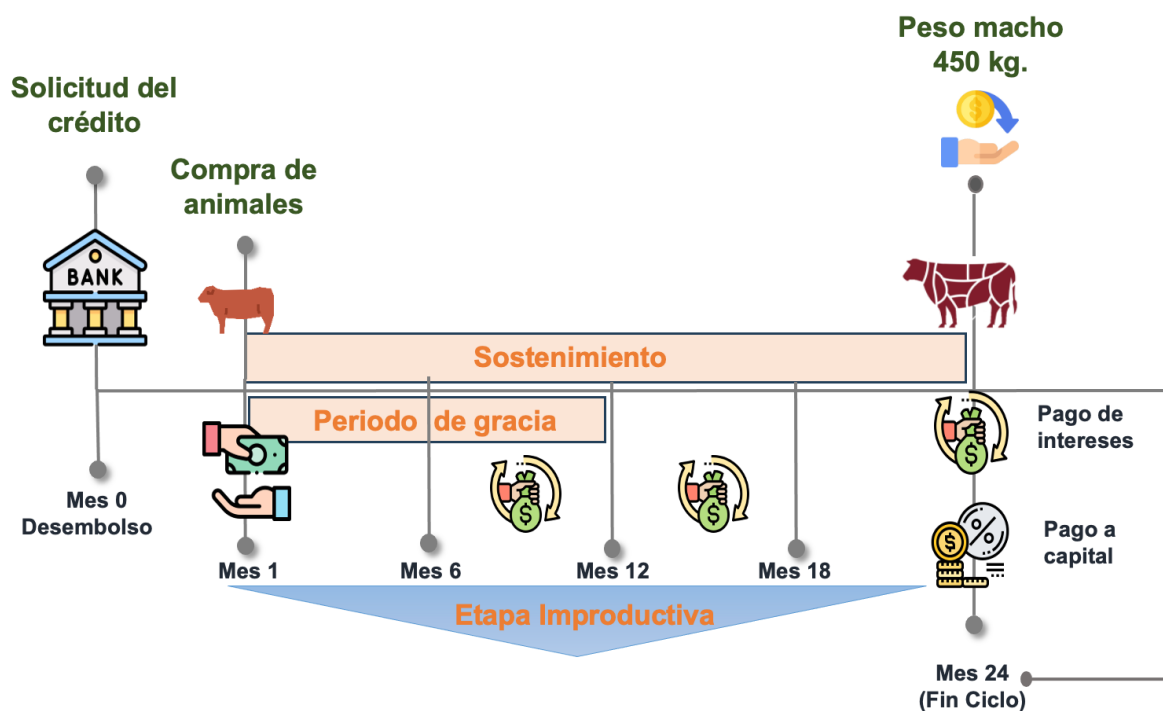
Solicitud del crédito

Compra de animales

Peso macho 450 kg.

BANK

Sostenimiento

Periodo de gracia

Pago de intereses

Pago a capital

Mes 0 Desembolso

Mes 1

Mes 6

Mes 12

Mes 18

Etapa Improductiva

Mes 24 (Fin Ciclo)